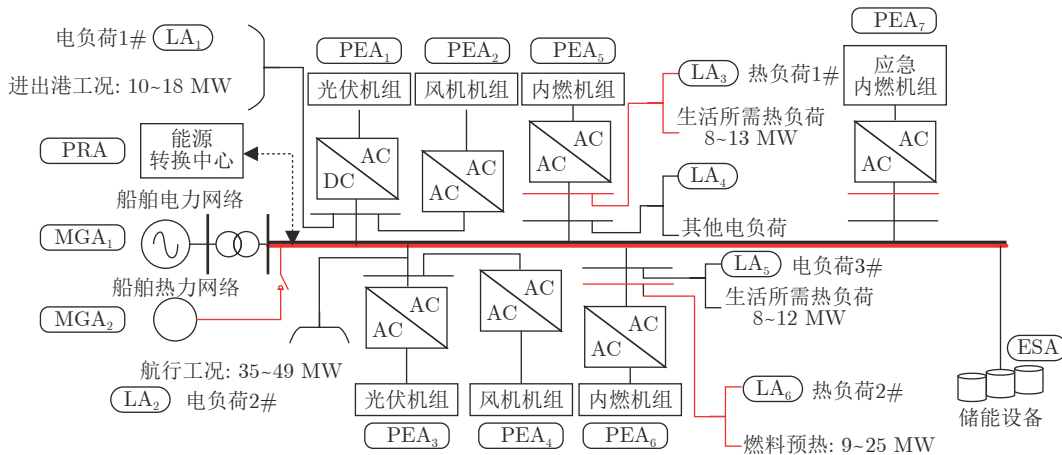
电负荷1# $LA_1$

进出港工况: 10~18 MW

$PEA_1$

光伏机组

DC

AC

$PEA_2$

风机机组

AC

AC

$PEA_5$

内燃机组

AC

AC

$LA_3$ 热负荷1#

生活所需热负荷
8~13 MW

$PEA_7$

应急
内燃机组

AC

AC

PRA

能源
转换中心

船舶电力网络

$LA_4$

其他电负荷

$MGA_1$

船舶热力网络

$MGA_2$

$PEA_3$

光伏机组

AC

AC

$PEA_4$

风机机组

AC

AC

$LA_5$ 电负荷3#

生活所需热负荷
8~12 MW

内燃机组

AC

AC

$PEA_6$

航行工况: 35~49 MW

$LA_2$ 电负荷2#

$LA_6$ 热负荷2#

燃料预热: 9~25 MW

ESA

储能设备